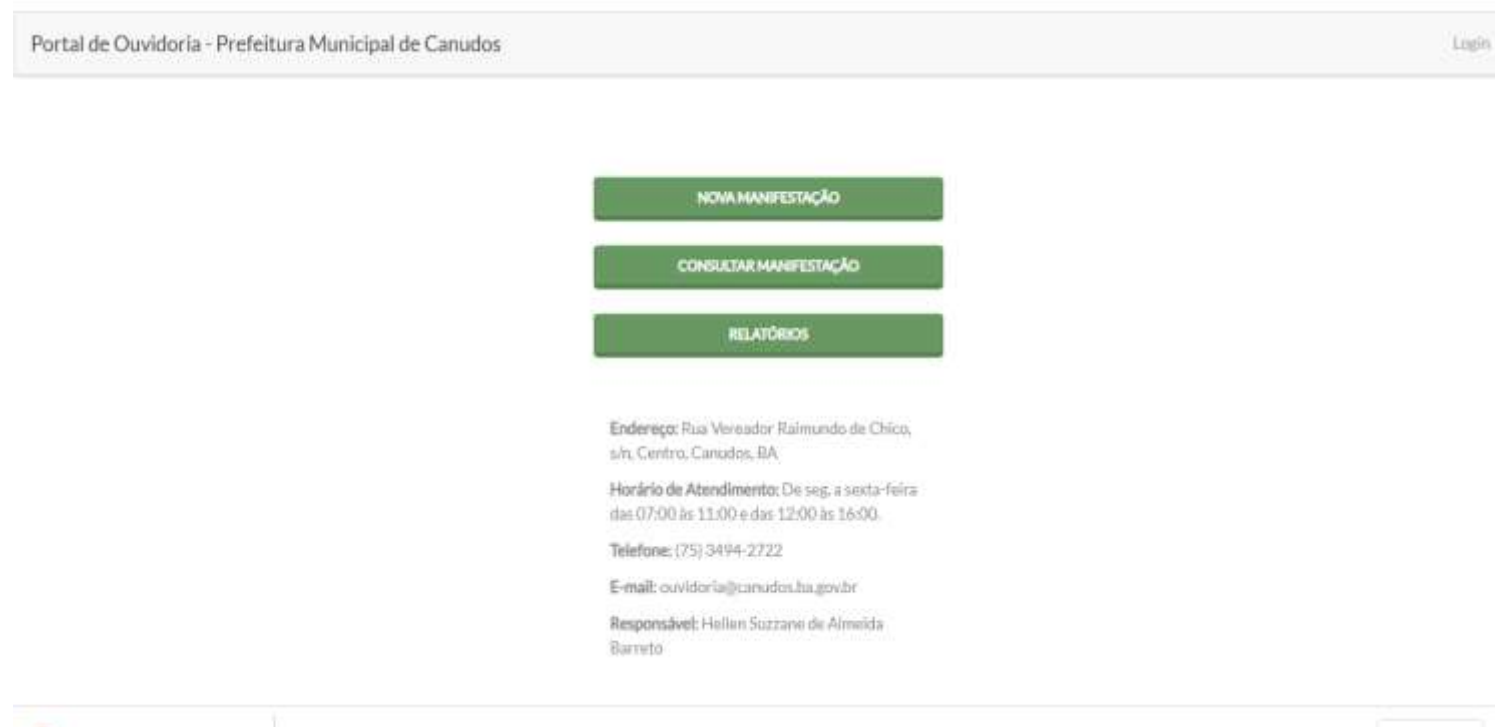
Portal de Ouvidoria - Prefeitura Municipal de Canudos

Login

NOVA MANIFESTAÇÃO

CONSULTAR MANIFESTAÇÃO

RELATÓRIOS

Endereço: Rua Vereador Raimundo de Chico, s/n, Centro, Canudos, BA

Horário de Atendimento: De seg. a sexta-feira das 07:00 às 11:00 e das 12:00 às 16:00.

Telefone: (75) 3494-2722

E-mail: ouvidoria@canudos.ba.gov.br

Responsável: Hellen Suzzane de Almeida Barreto